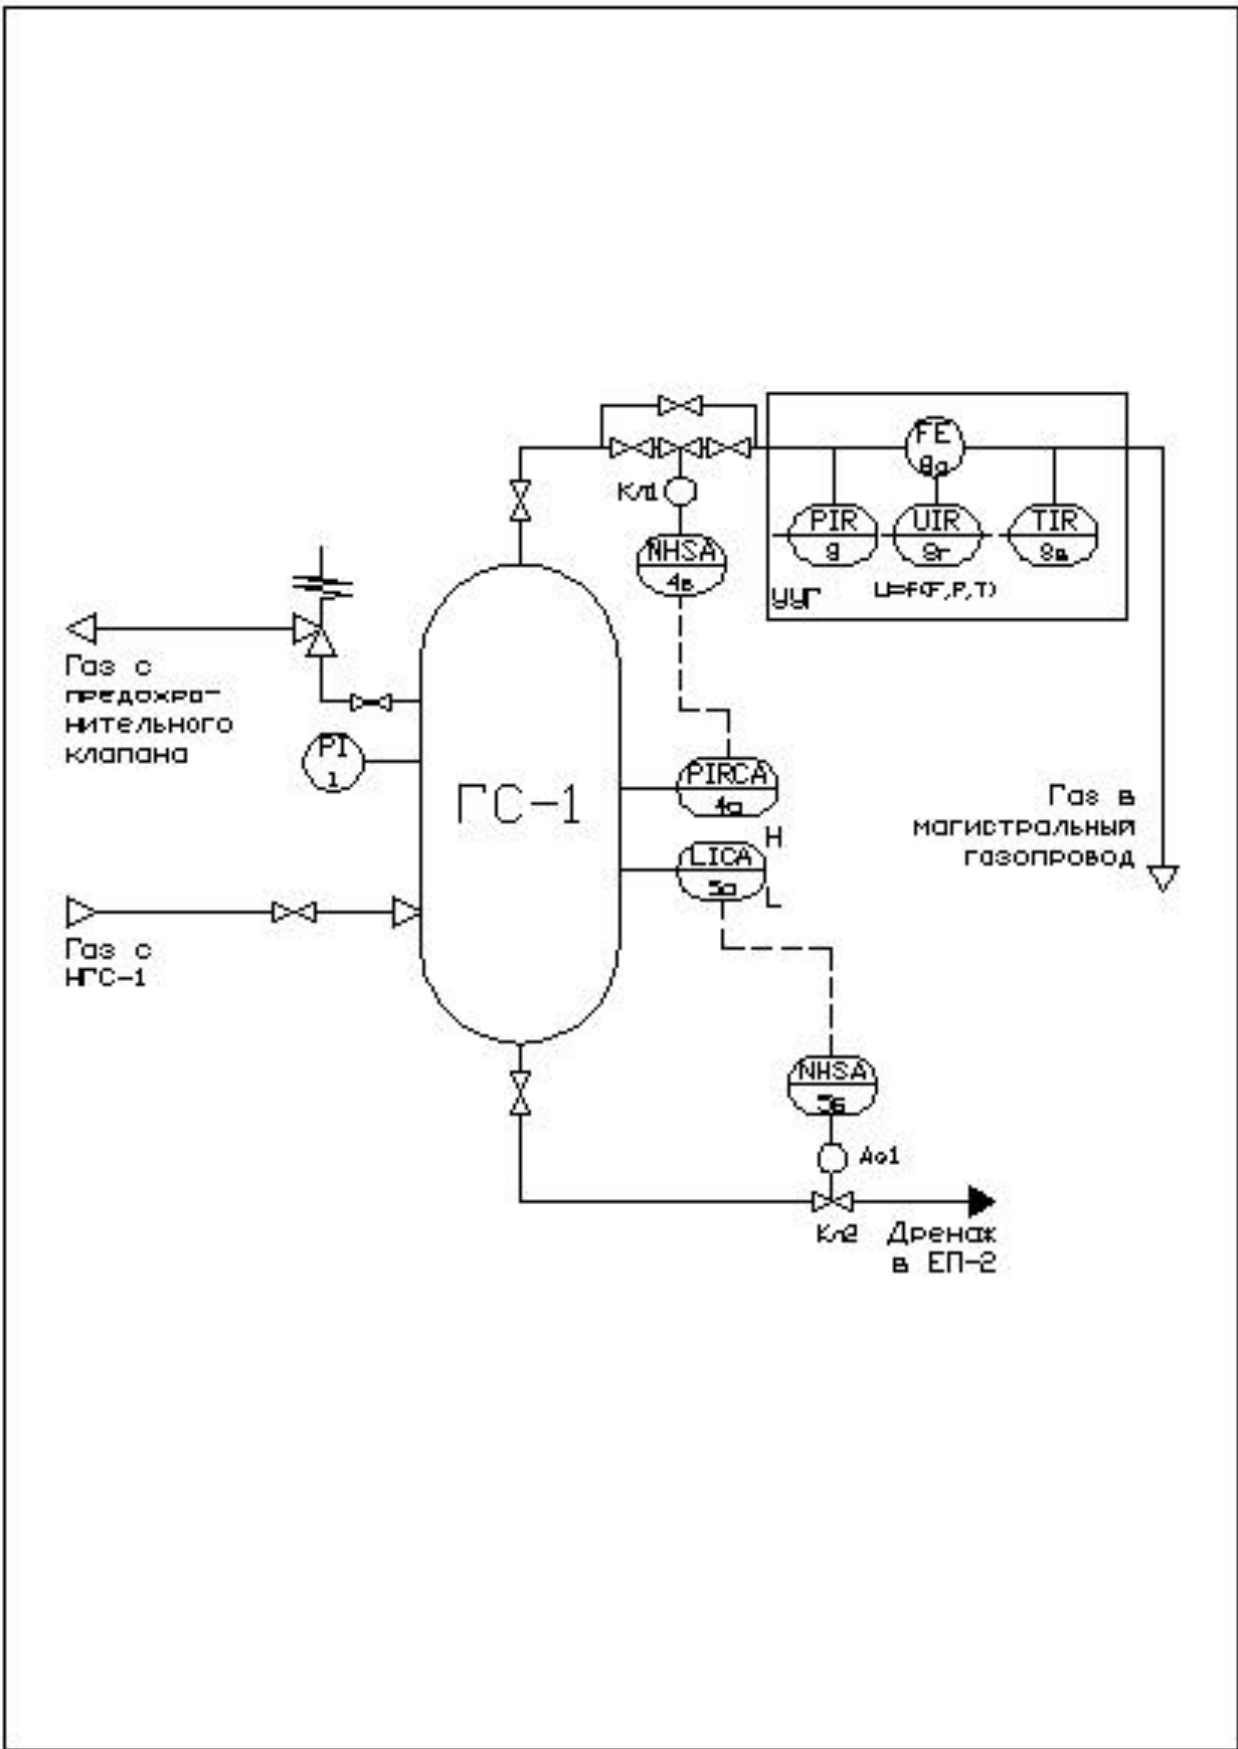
FE
8а

Кл1

PIR
9

UIR
9г

TIR
9в

NHSA
4в

УУГ
U=f(F,P,T)

Газ с предохранительного клапана

PI
1

ГС-1

PIRCA
4а

Газ в магистральный газопровод

LICA
5а

H

L

Газ с НГС-1

NHSA
5б

Ао1

Кл2

Дренаж в ЕП-2